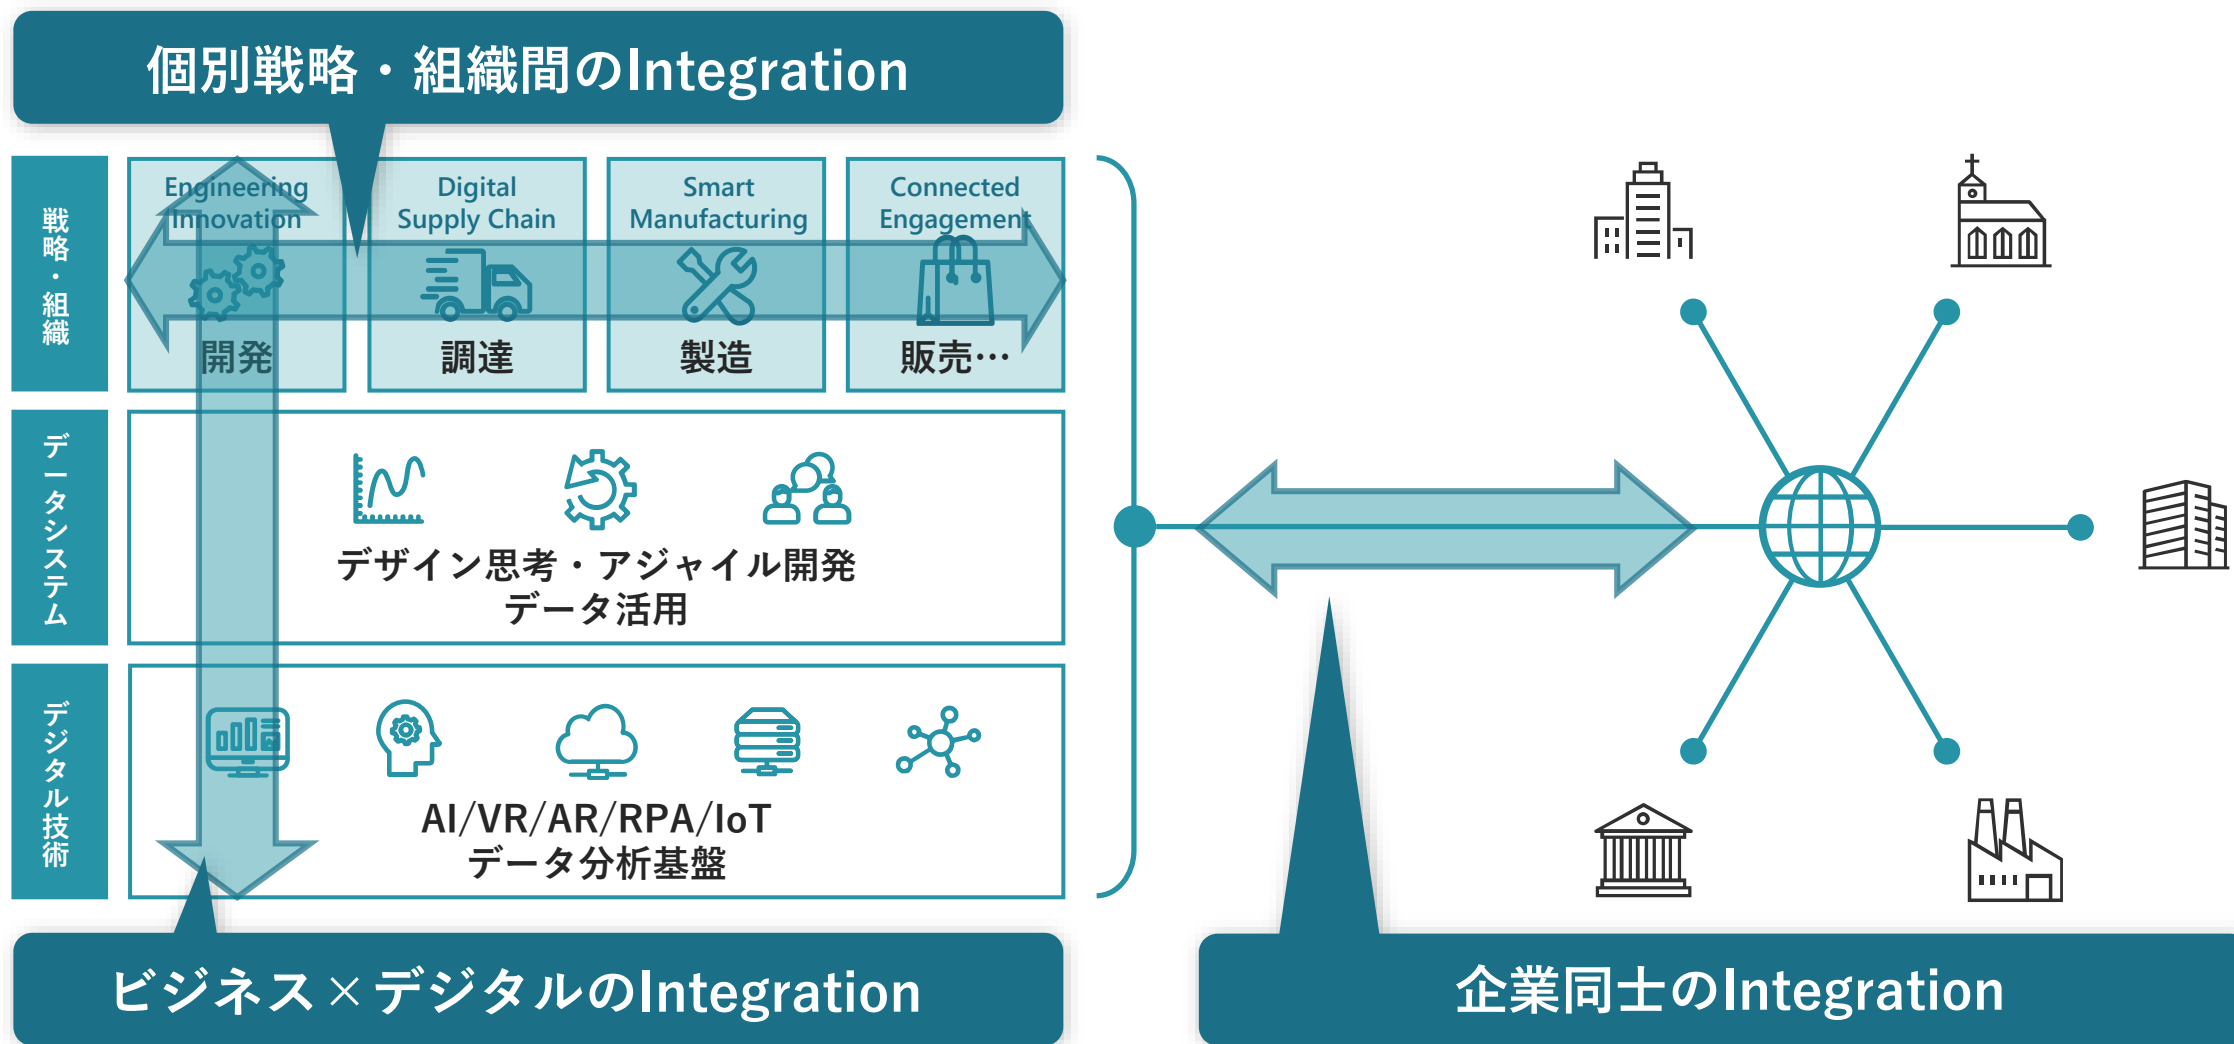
個別戦略・組織間のIntegration

戦略・組織

Engineering Innovation
開発

Digital Supply Chain
調達

Smart Manufacturing
製造

Connected Engagement
販売…

データシステム

デザイン思考・アジャイル開発
データ活用

デジタル技術

AI/VR/AR/RPA/IoT
データ分析基盤

ビジネス×デジタルのIntegration

企業同士のIntegration